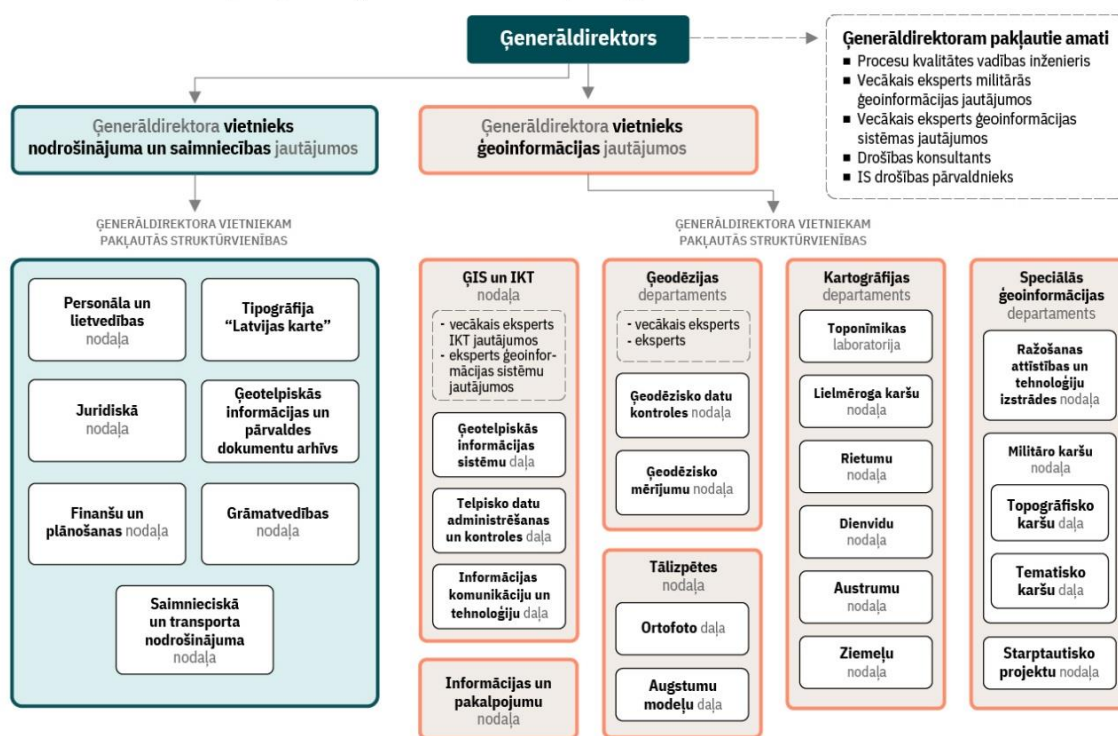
Ģenerāldirektors

Ģenerāldirektoram pakļautie amati
- Procesu kvalitātes vadības inženieris
- Vecākais eksperts militārās ģeoinformācijas jautājumos
- Vecākais eksperts ģeoinformācijas sistēmas jautājumos
- Drošības konsultants
- IS drošības pārvaldnieks

Ģenerāldirektora vietnieks nodrošinājuma un saimniecības jautājumos

Ģenerāldirektora vietnieks ģeoinformācijas jautājumos

ĢENERĀLDIREKTORA VIETNIEKAM PAKĻAUTĀS STRUKTŪRVIENĪBAS

Personāla un lietvedības nodaļa

Tipogrāfija "Latvijas karte"

Juridiskā nodaļa

Ģeotelpiskās informācijas un pārvaldes dokumentu arhīvs

Finanšu un plānošanas nodaļa

Grāmatvedības nodaļa

Saimnieciskā un transporta nodrošinājuma nodaļa

ĢENERĀLDIREKTORA VIETNIEKAM PAKĻAUTĀS STRUKTŪRVIENĪBAS

ĢIS un IKT nodaļa
- vecākais eksperts IKT jautājumos
- eksperts ģeoinformācijas sistēmu jautājumos

Ģeotelpiskās informācijas sistēmu daļa

Telpisko datu administrēšanas un kontroles daļa

Informācijas komunikāciju un tehnoloģiju daļa

Informācijas un pakalpojumu nodaļa

Ģeodēzijas departaments
- vecākais eksperts
- eksperts

Ģeodēzisko datu kontroles nodaļa

Ģeodēzisko mērījumu nodaļa

Tālizpētes nodaļa

Ortofoto daļa

Augstumu modeļu daļa

Kartogrāfijas departaments

Toponīmikas laboratorija

Lielmēroga karšu nodaļa

Rietumu nodaļa

Dienvidu nodaļa

Austrumu nodaļa

Ziemeļu nodaļa

Speciālās ģeoinformācijas departaments

Ražošanas attīstības un tehnoloģiju izstrādes nodaļa

Militāro karšu nodaļa

Topogrāfisko karšu daļa

Tematisko karšu daļa

Starptautisko projektu nodaļa